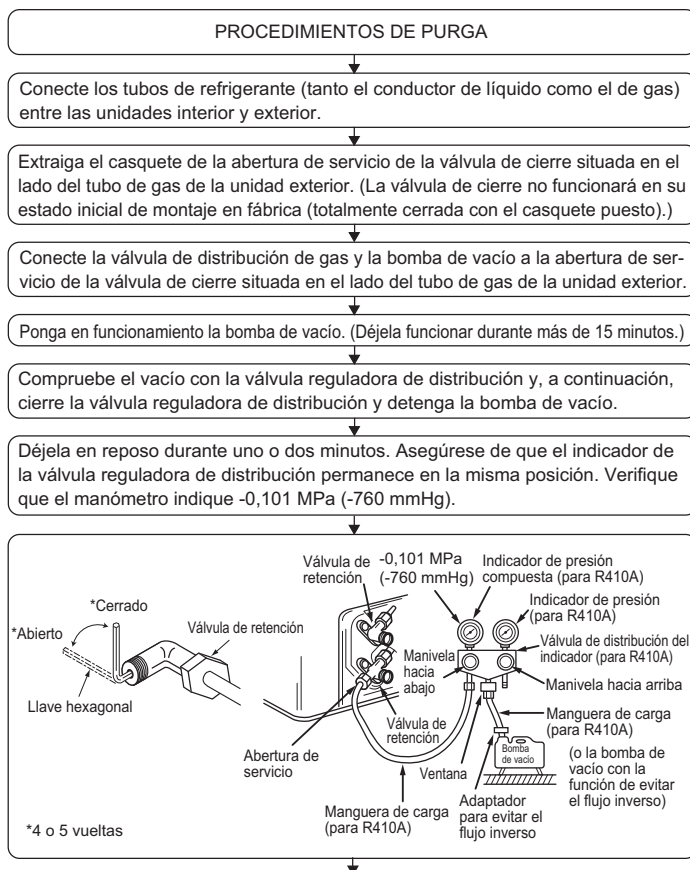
PROCEDIMIENTOS DE PURGA

Conecte los tubos de refrigerante (tanto el conductor de líquido como el de gas) entre las unidades interior y exterior.

Extraiga el casquete de la abertura de servicio de la válvula de cierre situada en el lado del tubo de gas de la unidad exterior. (La válvula de cierre no funcionará en su estado inicial de montaje en fábrica (totalmente cerrada con el casquete puesto).)

Conecte la válvula de distribución de gas y la bomba de vacío a la abertura de servicio de la válvula de cierre situada en el lado del tubo de gas de la unidad exterior.

Ponga en funcionamiento la bomba de vacío. (Déjela funcionar durante más de 15 minutos.)

Compruebe el vacío con la válvula reguladora de distribución y, a continuación, cierre la válvula reguladora de distribución y detenga la bomba de vacío.

Déjela en reposo durante uno o dos minutos. Asegúrese de que el indicador de la válvula reguladora de distribución permanece en la misma posición. Verifique que el manómetro indique -0,101 MPa (-760 mmHg).

*Cerrado
*Abierto
Válvula de retención
Llave hexagonal
Válvula de retención
-0,101 MPa (-760 mmHg)
Indicador de presión compuesta (para R410A)
Indicador de presión (para R410A)
Válvula de distribución del indicador (para R410A)
Manivela hacia abajo
Manivela hacia arriba
Válvula de retención
Manguera de carga (para R410A)
Abertura de servicio
Bomba de vacío
(o la bomba de vacío con la función de evitar el flujo inverso)
Ventana
Adaptador para evitar el flujo inverso
Manguera de carga (para R410A)
*4 o 5 vueltas